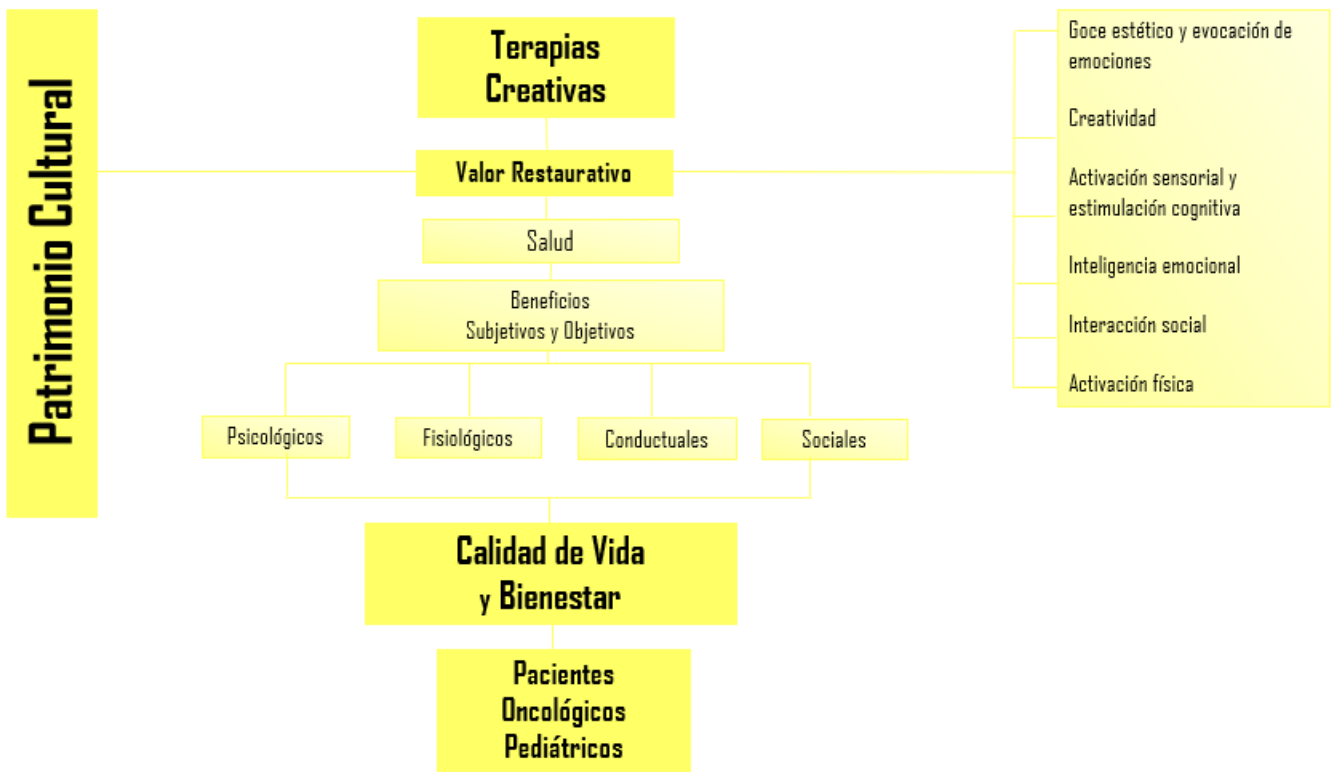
Patrimonio Cultural

Terapias Creativas

Valor Restaurativo

Salud

Beneficios Subjetivos y Objetivos

Psicológicos

Fisiológicos

Conductuales

Sociales

Calidad de Vida y Bienestar

Pacientes Oncológicos Pediátricos

Goce estético y evocación de emociones

Creatividad

Activación sensorial y estimulación cognitiva

Inteligencia emocional

Interacción social

Activación física